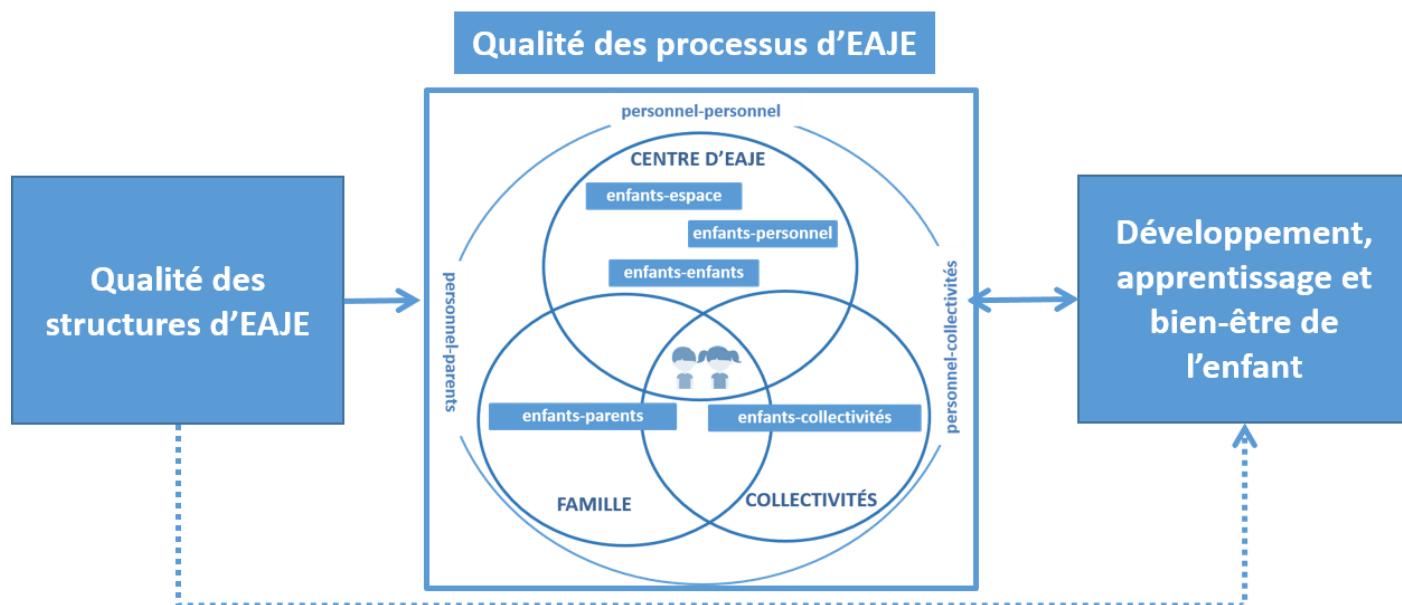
Qualité des processus d'EAJE

Qualité des structures d'EAJE

personnel-personnel

CENTRE D'EAJE

enfants-espace

enfants-personnel

enfants-enfants

personnel-parents

personnel-collectivités

enfants-parents

enfants-collectivités

FAMILLE

COLLECTIVITÉS

Développement, apprentissage et bien-être de l'enfant